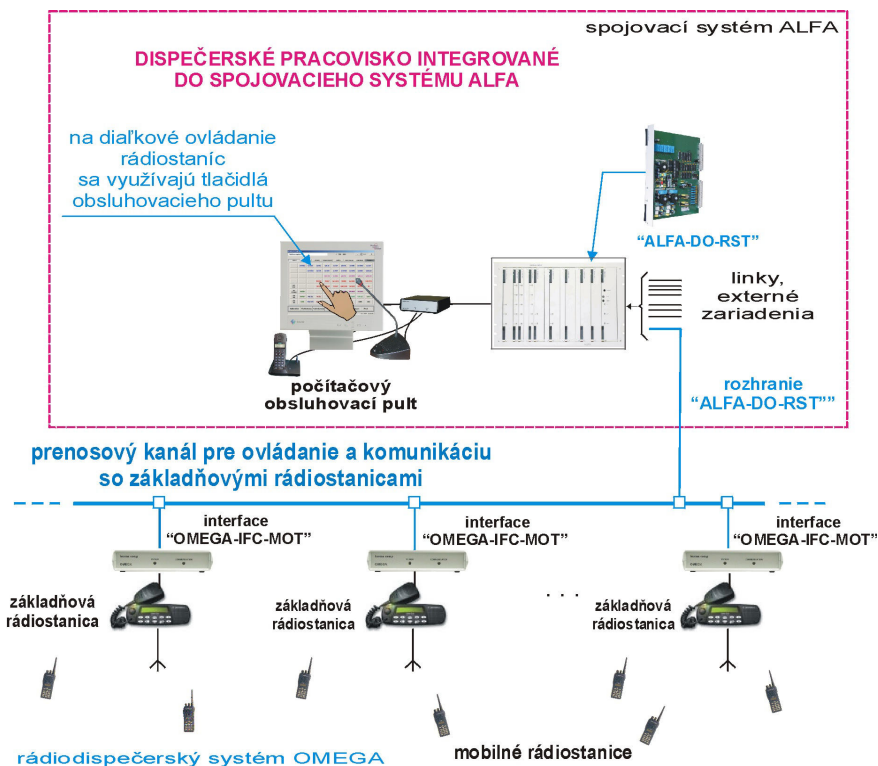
spojovací systém ALFA

DISPEČERSKÉ PRACOVISKO INTEGROVANÉ DO SPOJOVACIEHO SYSTÉMU ALFA

na diaľkové ovládanie rádiostaníc sa využívajú tlačidlá obsluhovacieho pultu

"ALFA-DO-RST"

linky, externé zariadenia

počítačový obsluhovací pult

rozhranie "ALFA-DO-RST""

prenosový kanál pre ovládanie a komunikáciu so základňovými rádiostanicami

interface "OMEGA-IFC-MOT"

interface "OMEGA-IFC-MOT"

interface "OMEGA-IFC-MOT"

základňová rádiostanica

základňová rádiostanica

. . .

základňová rádiostanica

rádiodispečerský systém OMEGA

mobilné rádiostanice